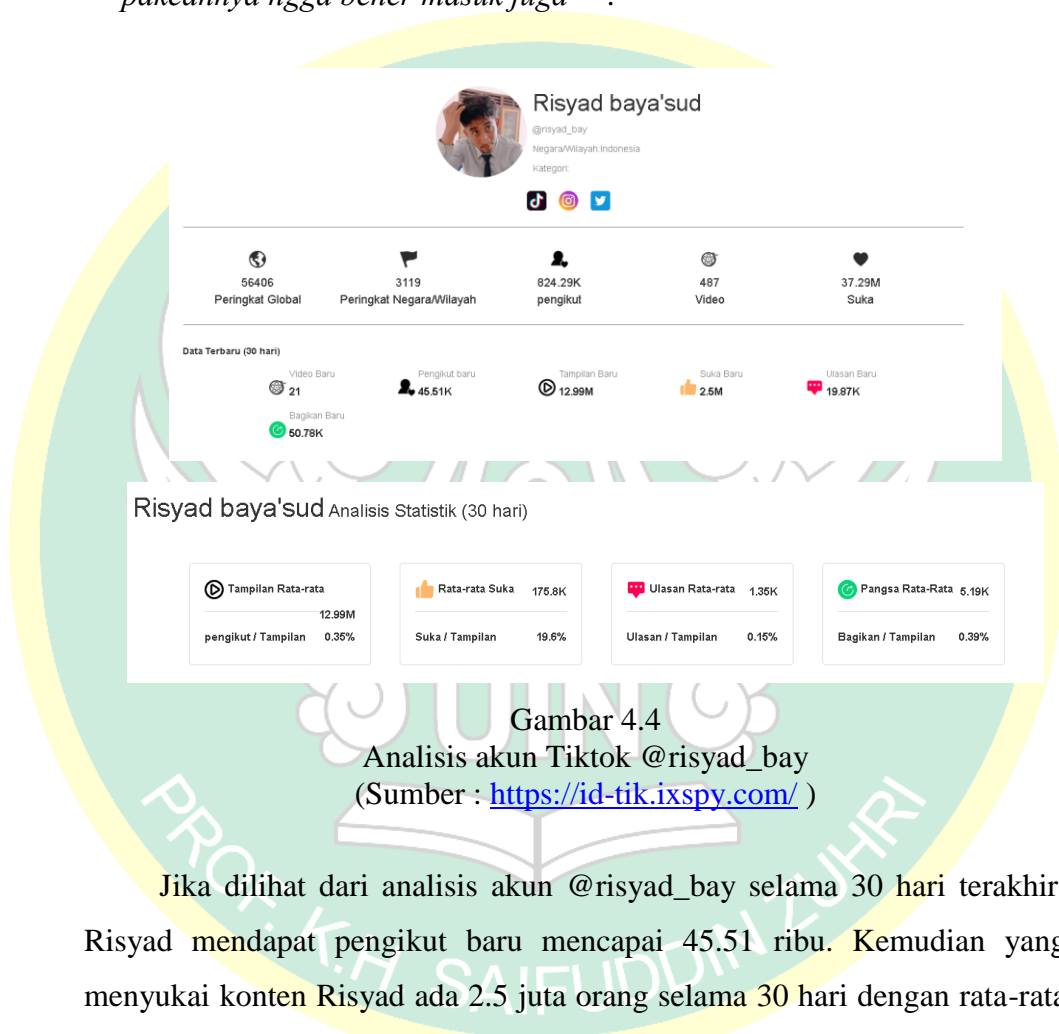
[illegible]

Risyad baya'sud
@risyad_bay
Negara/Wilayah:Indonesia
Kategori:

| 56406 | 3119 | 824.29K | 487 | 37.29M |
|---|---|---|---|---|
| Peringkat Global | Peringkat Negara/Wilayah | pengikut | Video | Suka |

Data Terbaru (30 hari)
Video Baru 21
Pengikut baru 45.51K
Tampilan Baru 12.99M
Suka Baru 2.5M
Ulasan Baru 19.87K
Bagikan Baru 50.78K

Risyad baya'sud Analisis Statistik (30 hari)

Tampilan Rata-rata 12.99M
pengikut / Tampilan 0.35%

Rata-rata Suka 175.8K
Suka / Tampilan 19.6%

Ulasan Rata-rata 1.35K
Ulasan / Tampilan 0.15%

Pangsa Rata-Rata 5.19K
Bagikan / Tampilan 0.39%

Gambar 4.4
Analisis akun Tiktok @risyad_bay
(Sumber : https://id-tik.ixspy.com/ )

Jika dilihat dari analisis akun @risyad_bay selama 30 hari terakhir Risyad mendapat pengikut baru mencapai 45.51 ribu. Kemudian yang menyukai konten Risyad ada 2.5 juta orang selama 30 hari dengan rata-rata